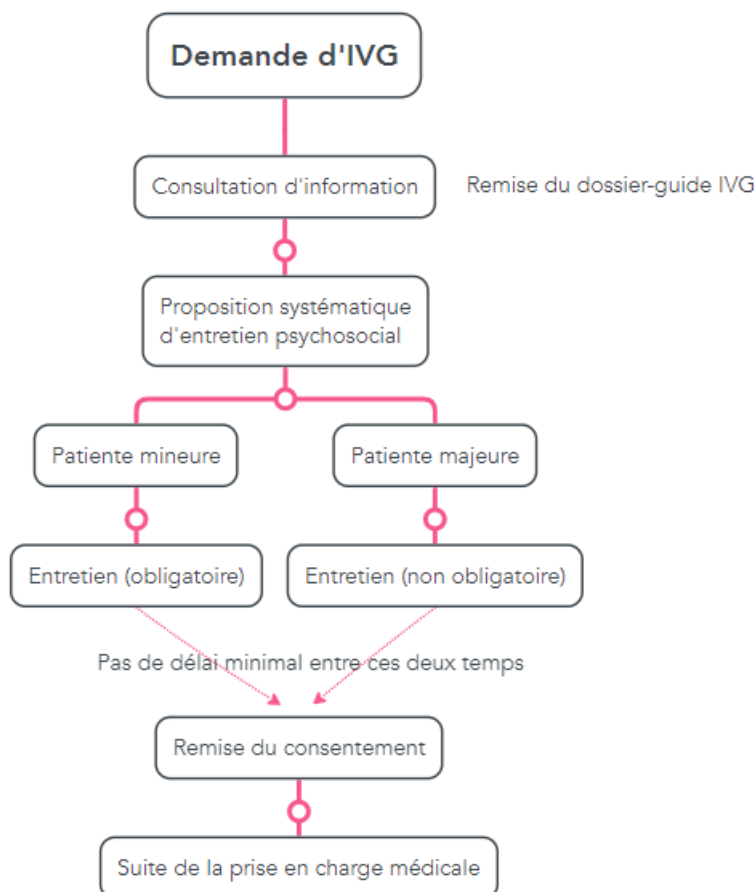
Demande d'IVG

Consultation d'information

Remise du dossier-guide IVG

Proposition systématique d'entretien psychosocial

Patiente mineure

Patiente majeure

Entretien (obligatoire)

Entretien (non obligatoire)

Pas de délai minimal entre ces deux temps

Remise du consentement

Suite de la prise en charge médicale